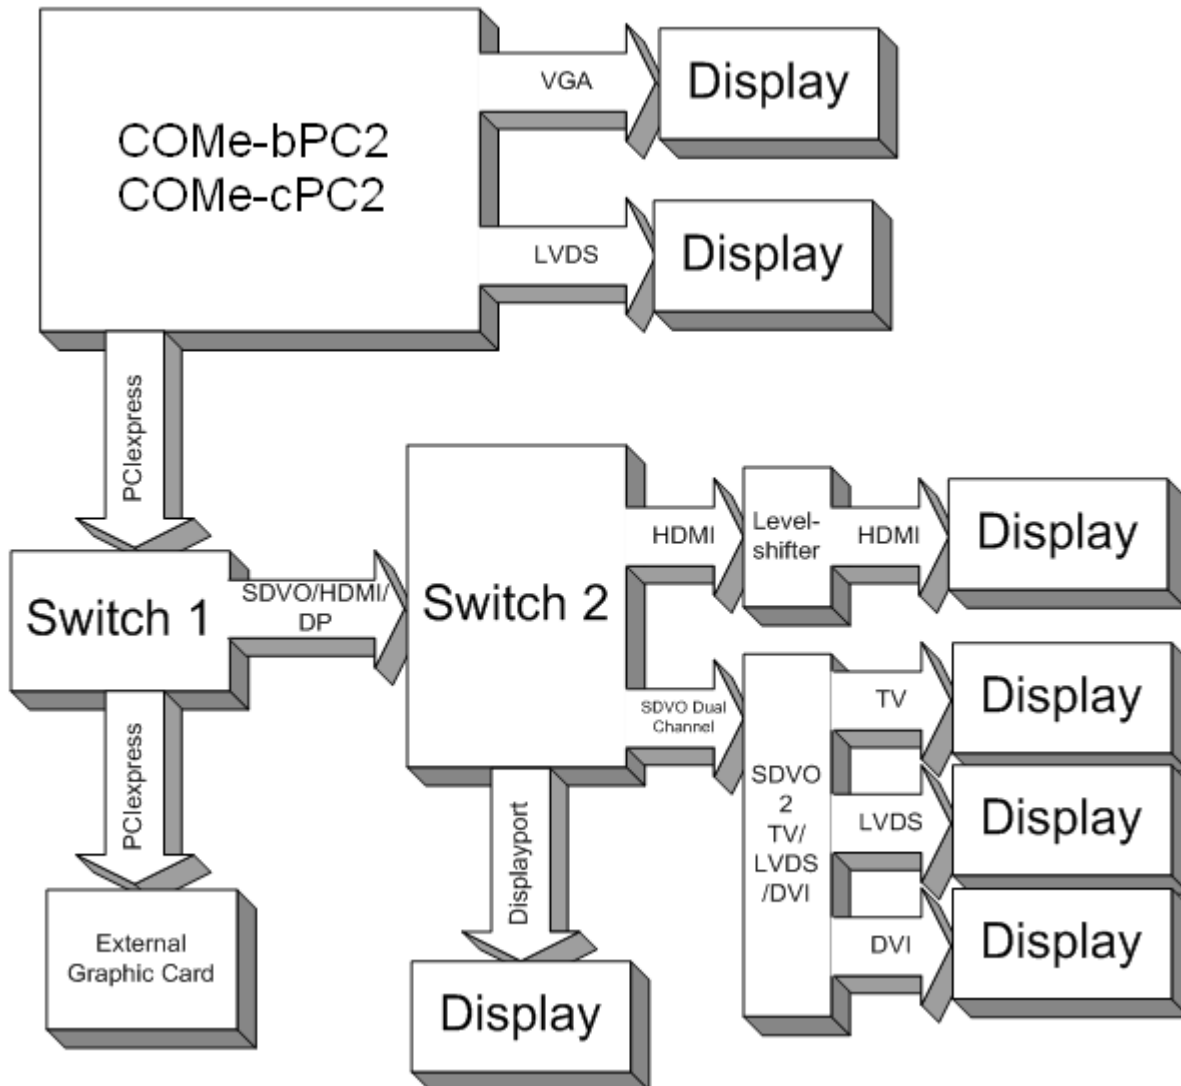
COMe-bPC2
COMe-cPC2

VGA

Display

LVDS

Display

PCIexpress

Switch 1

SDVO/HDMI/
DP

Switch 2

HDMI

Level-
shifter

HDMI

Display

SDVO Dual
Channel

SDVO
2
TV/
LVDS
/DVI

TV

Display

LVDS

Display

DVI

Display

PCIexpress

External
Graphic Card

Displayport

Display